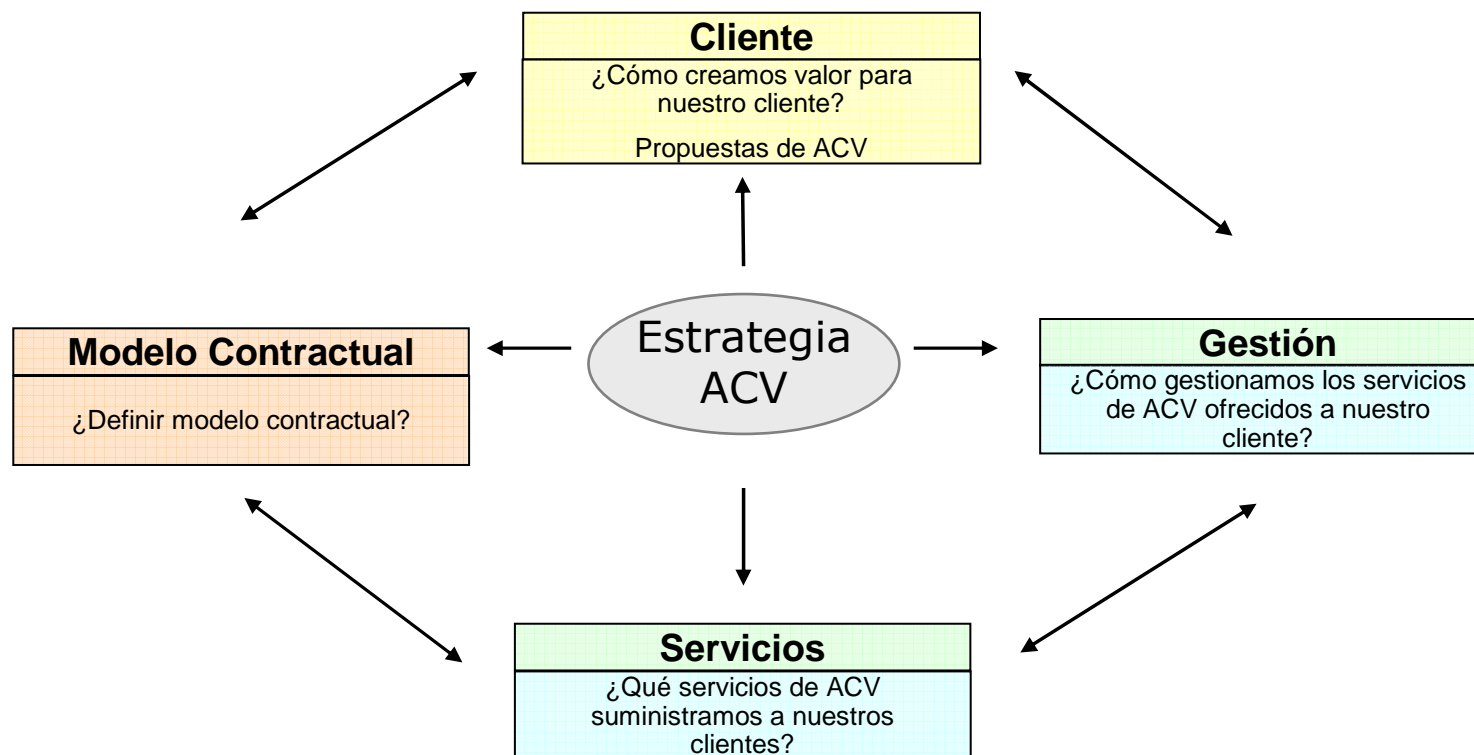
Cliente

¿Cómo creamos valor para nuestro cliente?

Propuestas de ACV

Modelo Contractual

¿Definir modelo contractual?

Estrategia ACV

Gestión

¿Cómo gestionamos los servicios de ACV ofrecidos a nuestro cliente?

Servicios

¿Qué servicios de ACV suministramos a nuestros clientes?